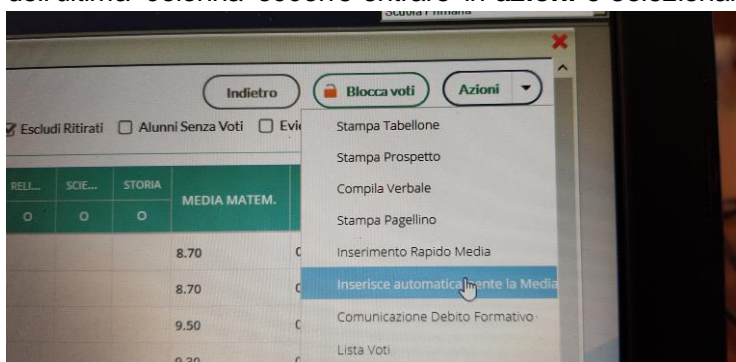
dell'ultima colonna occorre entrare in azioni e selezionare
Scuola Primaria

Indietro
Blocca voti
Azioni

Escludi Ritirati
Alunni Senza Voti
Evi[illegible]

RELI...
SCIE...
STORIA
MEDIA MATEM.
O
O
O

8.70
8.70
9.50
9.30

Stampa Tabellone
Stampa Prospetto
Compila Verbale
Stampa Pagellino
Inserimento Rapido Media
Inserisce automaticamente la Media
Comunicazione Debito Formativo
Lista Voti